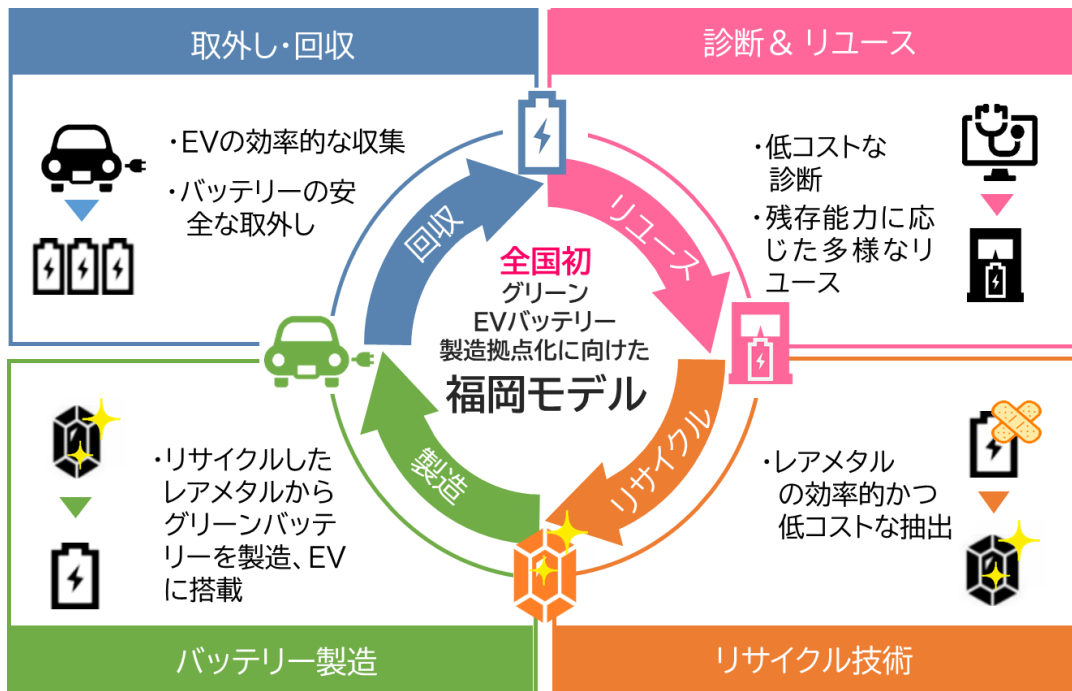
取外し・回収

・EVの効率的な収集

・バッテリーの安全な取外し

診断＆リユース

・低コストな診断

・残存能力に応じた多様なリユース

回収

リユース

全国初
グリーン
EVバッテリー
製造拠点化に向けた
福岡モデル

製造

リサイクル

・リサイクルしたレアメタルからグリーンバッテリーを製造、EVに搭載

・レアメタルの効率的かつ低コストな抽出

バッテリー製造

リサイクル技術